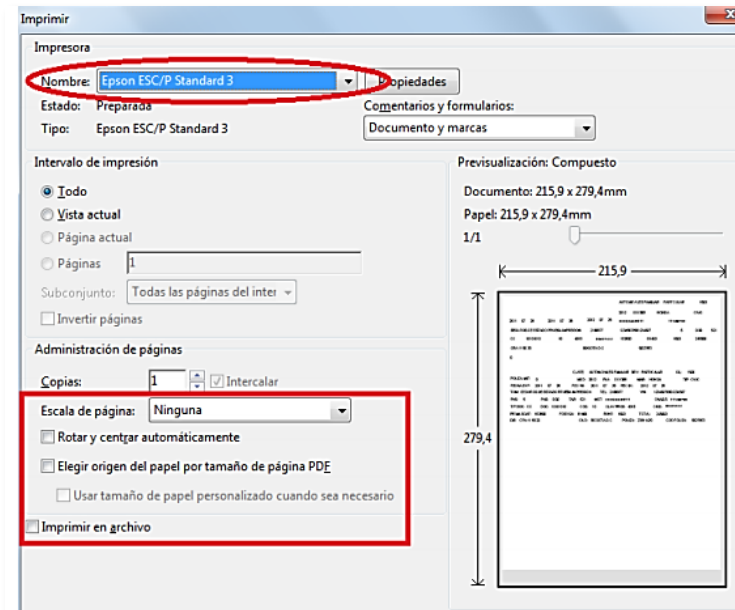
Imprimir

Impresora

Nombre: Epson ESC/P Standard 3

Propiedades

Estado: Preparada

Tipo: Epson ESC/P Standard 3

Comentarios y formularios:

Documento y marcas

Intervalo de impresión

Todo

Vista actual

Página actual

Páginas 1

Subconjunto: Todas las páginas del inter

Invertir páginas

Administración de páginas

Copias: 1

Intercalar

Escala de página: Ninguna

Rotar y centrar automáticamente

Elegir origen del papel por tamaño de página PDF

Usar tamaño de papel personalizado cuando sea necesario

Imprimir en archivo

Previsualización: Compuesto

Documento: 215,9 x 279,4mm

Papel: 215,9 x 279,4mm

1/1

215,9

279,4